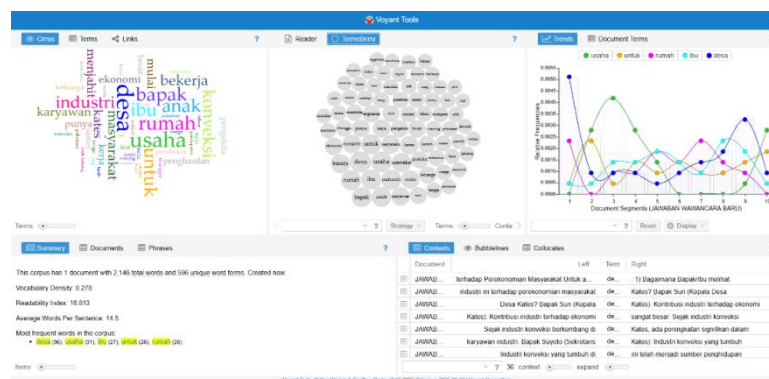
Voyant Tools

Cirrus | Terms | Links | ?

desa untuk usaha rumah ibu bapak industri masyarakat anak bekerja konveksi ekonomi karyawan menjahit kalos penghasilan kebutuhan mulai

Terms

Reader | TermsBerry | ?

usaha untuk desa ibu rumah bapak industri masyarakat konveksi

Strategy | Terms | Conte

Trends | Document Terms | ?

usaha | untuk | rumah | ibu | desa

Relative Frequencies

0.0055
0.0050
0.0045
0.0040
0.0035
0.0030
0.0025
0.0020
0.0015
0.0010
0.0005

1 2 3 4 5 6 7 8 9 10

Document Segments (JAWABAN WAWANCARA BARU)

Reset | Display

Summary | Documents | Phrases | ?

This corpus has 1 document with 2,146 total words and 596 unique word forms. Created now.

Vocabulary Density: 0.278

Readability Index: 16.813

Average Words Per Sentence: 14.5

Most frequent words in the corpus:
• desa (36); usaha (31); ibu (27); untuk (26); rumah (26)

items

Contexts | Bubblelines | Collocates | ?

| Document | Left | Term | Right |
|---|---|---|---|
| JAWAB... | terhadap Perekonomian Masyarakat Untuk a... | de... | 1) Bagaimana Bapak/Ibu melihat |
| JAWAB... | industri ini terhadap perekonomian masyarakat | de... | Kalos? Bapak Sun (Kopala Desa |
| JAWAB... | Desa Kalos? Bapak Sun (Kopala | de... | Kalos): Kontribusi industri terhadap ekonomi |
| JAWAB... | Kalos): Kontribusi industri terhadap ekonomi | de... | sangat besar. Sejak industri konveksi |
| JAWAB... | Sejak industri konveksi berkembang di | de... | Kalos, ada peningkatan signifikan dalam |
| JAWAB... | karyawan industri. Bapak Suyoto (Sokretaris | de... | Kalos): Industri konveksi yang tumbuh |
| JAWAB... | Industri konveksi yang tumbuh di | de... | ini telah menjadi sumber penghidupan |

? 36 context expand